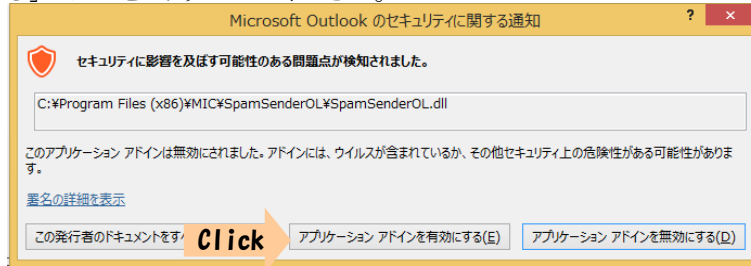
Microsoft Outlook のセキュリティに関する通知

?

セキュリティに影響を及ぼす可能性のある問題点が検知されました。

C:¥Program Files (x86)¥MIC¥SpamSenderOL¥SpamSenderOL.dll

このアプリケーション アドインは無効にされました。アドインには、ウイルスが含まれているか、その他セキュリティ上の危険性がある可能性があります

署名の詳細を表示

この発行者のドキュメントをす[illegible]

Click

アプリケーション アドインを有効にする(E)

アプリケーション アドインを無効にする(D)